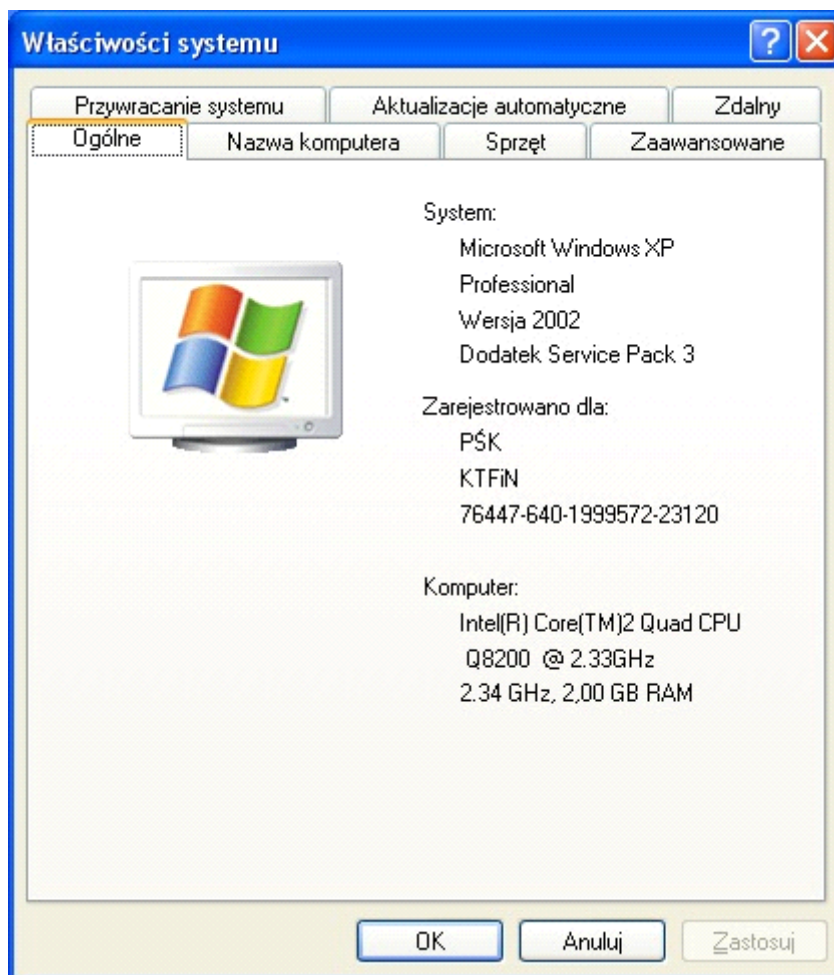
Właściwości systemu

Przywracanie systemu | Aktualizacje automatyczne | Zdalny
Ogólne | Nazwa komputera | Sprzęt | Zaawansowane

System:
Microsoft Windows XP
Professional
Wersja 2002
Dodatek Service Pack 3

Zarejestrowano dla:
PŚK
KTFiN
76447-640-1999572-23120

Komputer:
Intel(R) Core(TM)2 Quad CPU
Q8200 @ 2.33GHz
2.34 GHz, 2,00 GB RAM

OK
Anuluj
Zastosuj